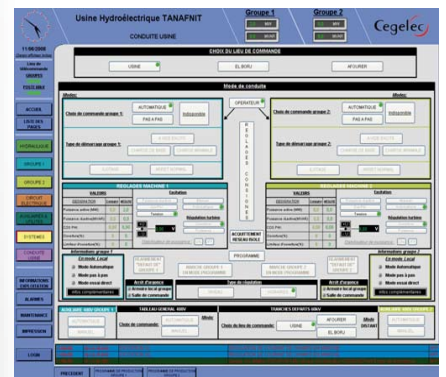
Usine Hydroélectrique TANAFNIT

CONDUITE USINE

Groupe 1

Groupe 2

Cegelec

11/06/2008

ACCUEIL

HYDRAULIQUE

GROUPE 1

GROUPE 2

SYSTEMES

ALARMES

MAINTENANCE

IMPRESSION

LOGIN

CHOIX DU LIEU DE COMMANDE

USINE

EL BORJ

AFOURER

Mode de conduite

OPERATEUR

AUTOMATIQUE

PAS A PAS

Indisponible

Choix de commande groupe 1:

Type de démarrage groupe 1:

Choix de commande groupe 2:

Type de démarrage groupe 2:

AUTOMATIQUE

PAS A PAS

Indisponible

REGLAGES MACHINE 1

VALEURS

Excitation

Régulation tension

ACCROCHEMENT RESEAU ISOLE

PROGRAMME

Informations groupe 1

En mode Local

Mode Automatique

Mode pas à pas

Mode essai direct

Arrêt d'urgence

Informations groupe 2

En mode Local

Mode Automatique

Mode pas à pas

Mode essai direct

Arrêt d'urgence

Choix de commande:

Choix du lieu de commande:

USINE

AFOURER

EL BORJ

PRECEDENT